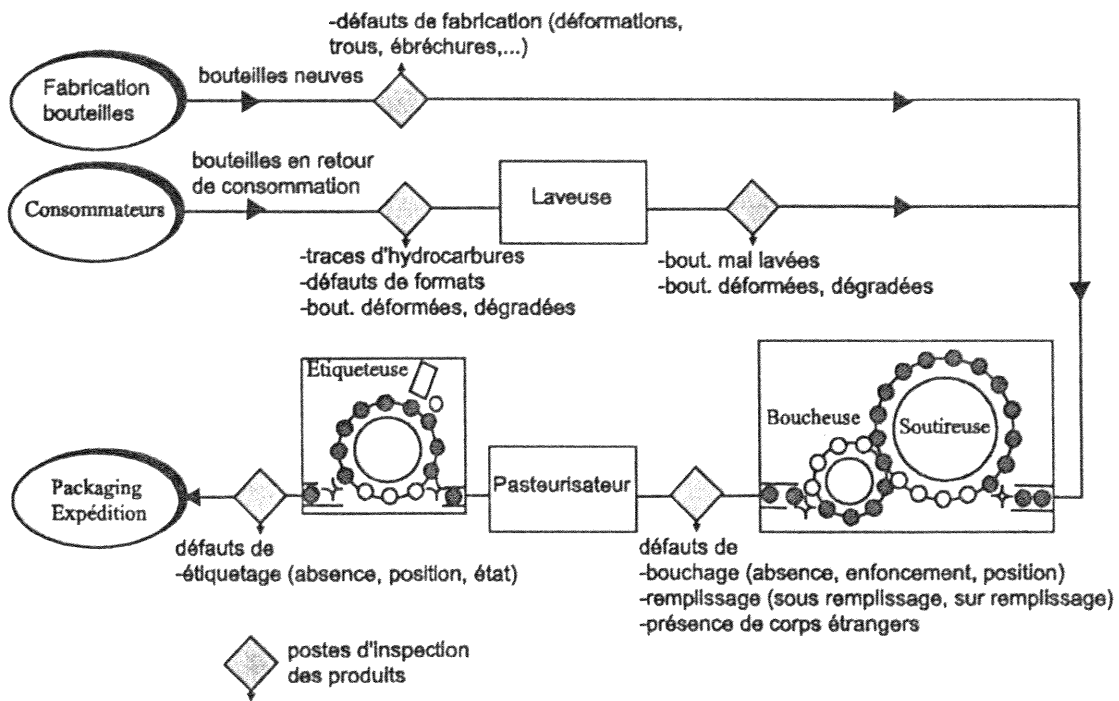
-défauts de fabrication (déformations, trous, ébréchures,...)

Fabrication bouteilles

bouteilles neuves

bouteilles en retour de consommation

Consommateurs

Laveuse

-traces d'hydrocarbures
-défauts de formats
-bout. déformées, dégradées

-bout. mal lavées
-bout. déformées, dégradées

Etiqueteuse

Boucheuse

Soutireuse

Packaging Expédition

Pasteurisateur

défauts de
-étiquetage (absence, position, état)

défauts de
-bouchage (absence, enfoncement, position)
-remplissage (sous remplissage, sur remplissage)
-présence de corps étrangers

postes d'inspection des produits